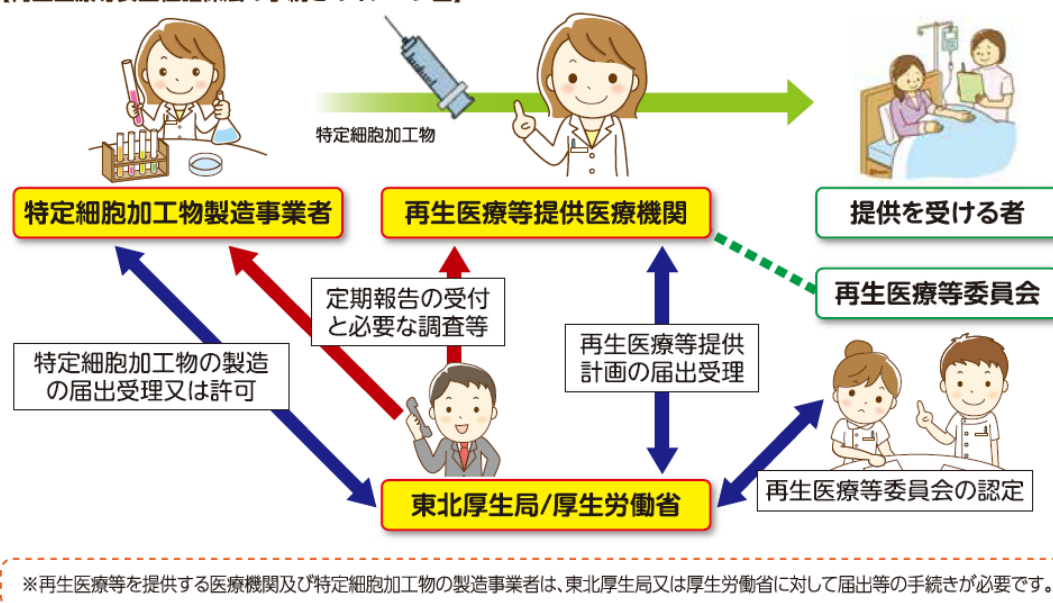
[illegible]

特定細胞加工物

特定細胞加工物製造事業者

再生医療等提供医療機関

提供を受ける者

再生医療等委員会

定期報告の受付と必要な調査等

特定細胞加工物の製造の届出受理又は許可

再生医療等提供計画の届出受理

再生医療等委員会の認定

東北厚生局/厚生労働省

※再生医療等を提供する医療機関及び特定細胞加工物の製造事業者は、東北厚生局又は厚生労働省に対して届出等の手続きが必要です。